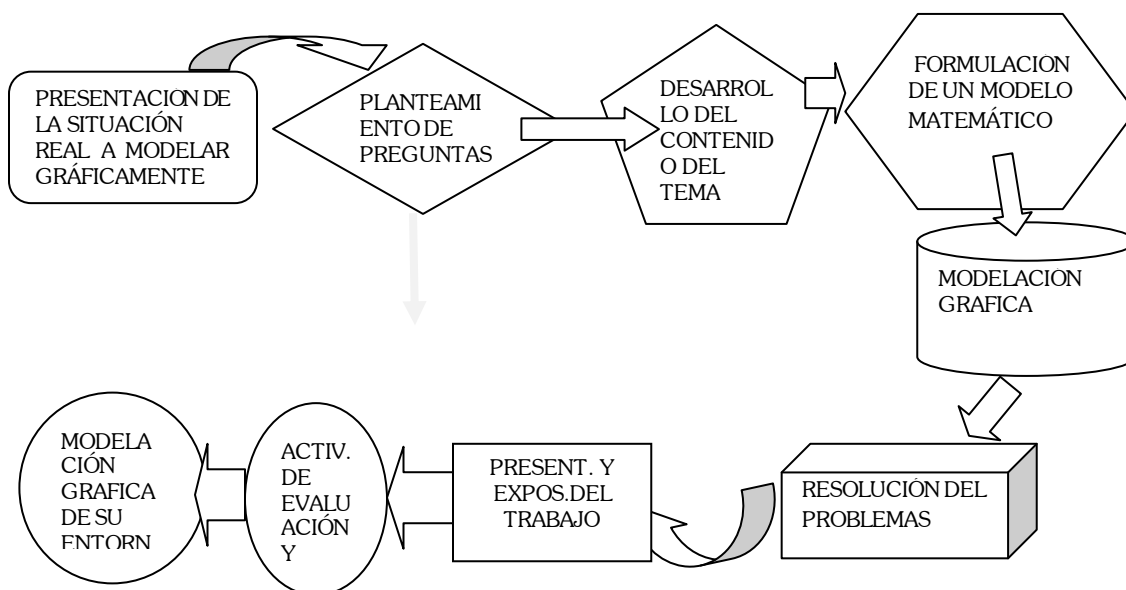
PRESENTACION DE LA SITUACIÓN REAL A MODELAR GRÁFICAMENTE

PLANTEAMI ENTO DE PREGUNTAS

DESARROL LO DEL CONTENID O DEL TEMA

FORMULACION DE UN MODELO MATEMÁTICO

MODELACION GRAFICA

RESOLUCIÓN DEL PROBLEMAS

PRESENT. Y EXPOS.DEL TRABAJO

ACTIV. DE EVALU ACIÓN Y

MODELA CIÓN GRAFICA DE SU ENTORN